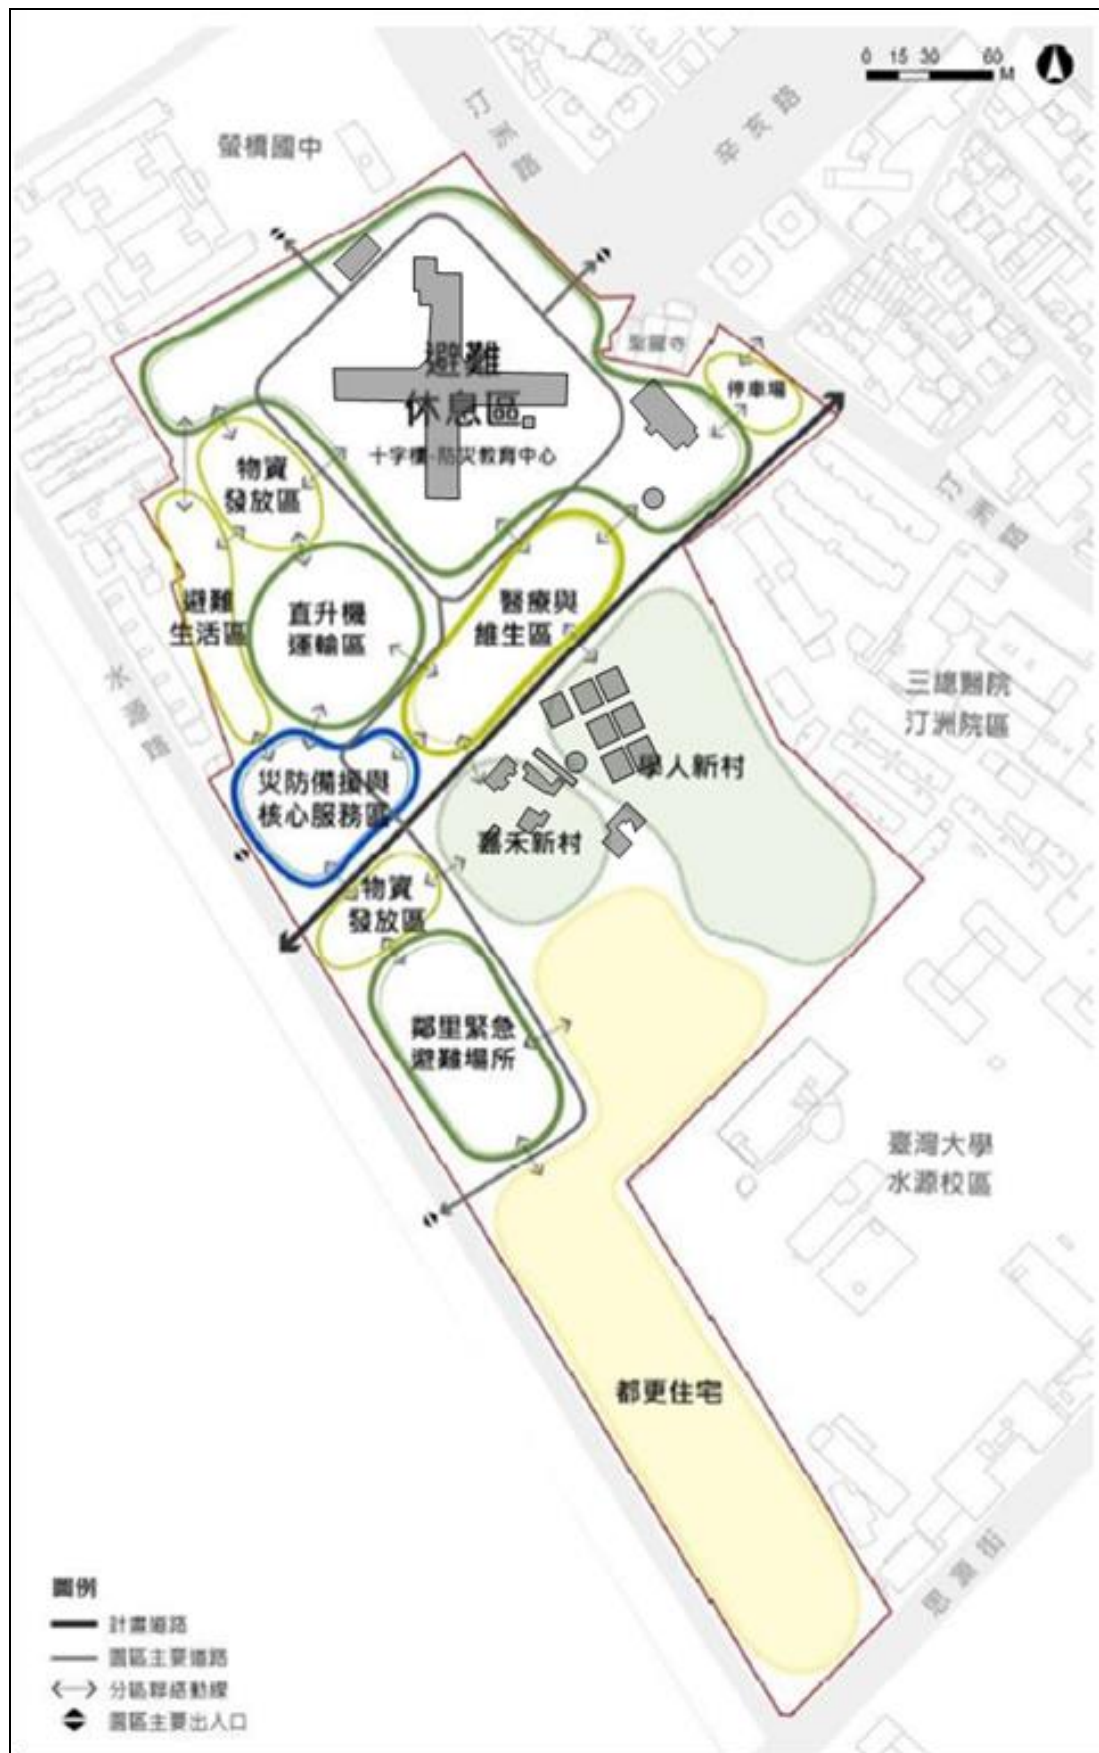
0 15 30 60 M

螢橋國中

汀州路

辛亥路

聖曜寺

停車場

避難
休息區

十字樓·防災教育中心

物資
發放區

避難
生活區

直升機
運輸區

醫療與
維生區

汀州路

三總醫院
汀洲院區

水源路

災防備援與
核心服務區

學人新村

嘉禾新村

物資
發放區

鄰里緊急
避難場所

臺灣大學
水源校區

都更住宅

思源街

圖例
計畫道路
園區主要道路
分區聯絡動線
園區主要出入口